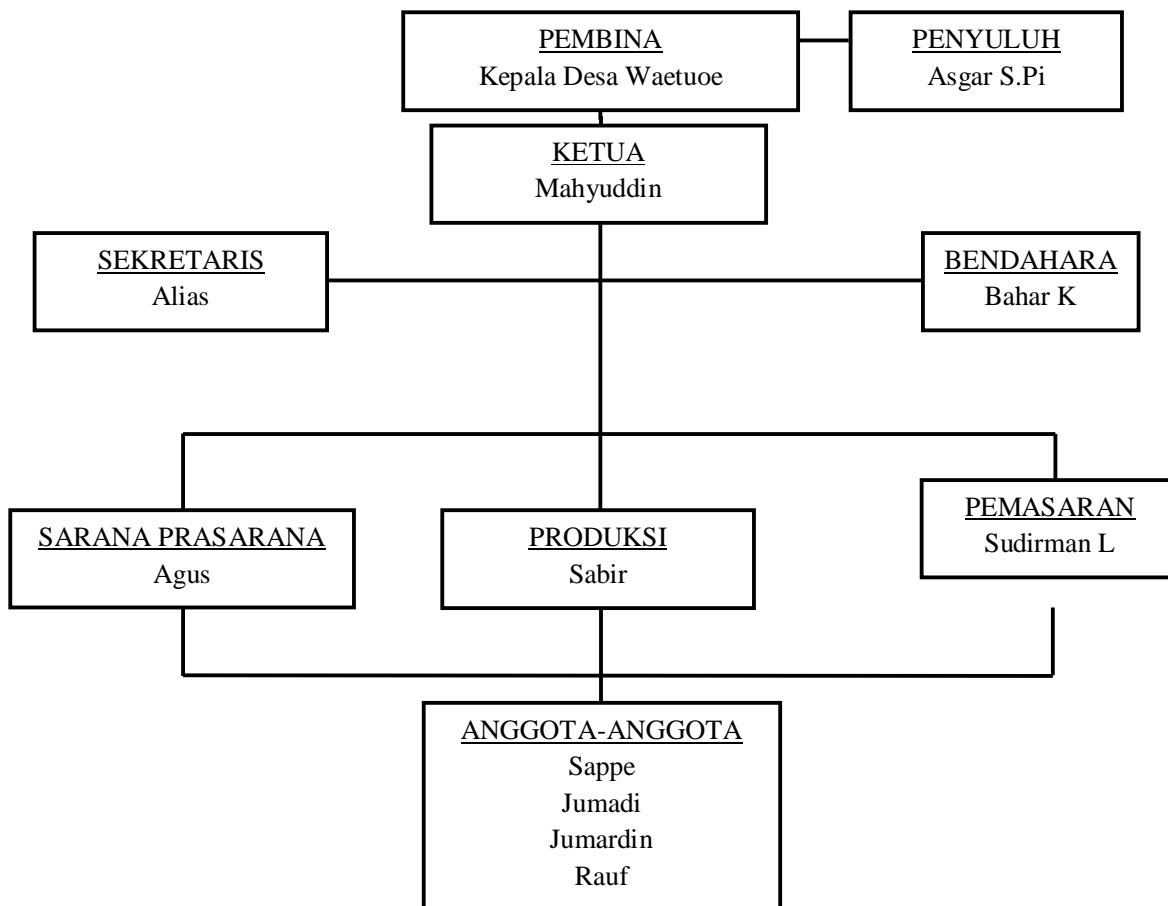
PEMBINA
Kepala Desa Waetuoe

PENYULUH
Asgar S.Pi

KETUA
Mahyuddin

SEKRETARIS
Alias

BENDAHARA
Bahar K

SARANA PRASARANA
Agus

PRODUKSI
Sabir

PEMASARAN
Sudirman L

ANGGOTA-ANGGOTA
Sappe
Jumadi
Jumardin
Rauf